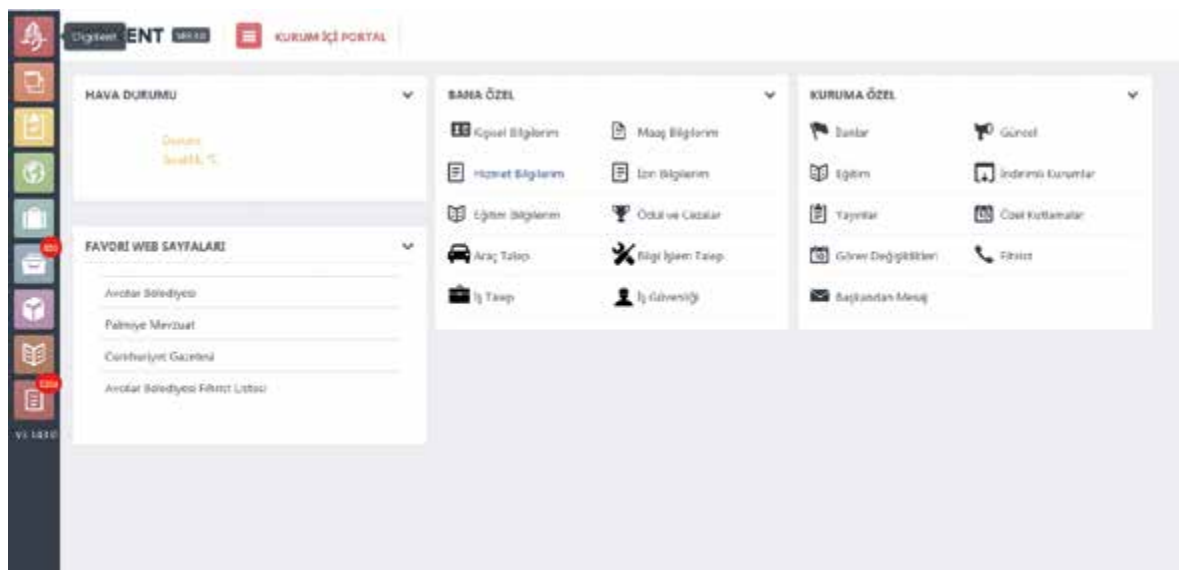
Öğretmen ENT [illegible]

KURUM İÇİ PORTAL

HAVA DURUMU

Durum
Sıcaklık °C

FAVORİ WEB SAYFALARI

Avcılar Belediyesi
Palmiye Mevzuat
Cumhuriyet Gazetesi
Avcılar Belediyesi Fihrist Listesi

BANA ÖZEL

Kişisel Bilgilerim
Maaş Bilgilerim
Hizmet Bilgilerim
İzin Bilgilerim
Eğitim Bilgilerim
Ödül ve Cezalar
Araç Talep
Bilgi İşlem Talep
İş Talep
İş Güvenliği

KURUMA ÖZEL

İlanlar
Güncel
Eğitim
İndirimli Kurumlar
Yayınlar
Özel Kutlamalar
Görev Değişiklikleri
Fihrist
Başkandan Mesaj

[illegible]
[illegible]

V1.1030